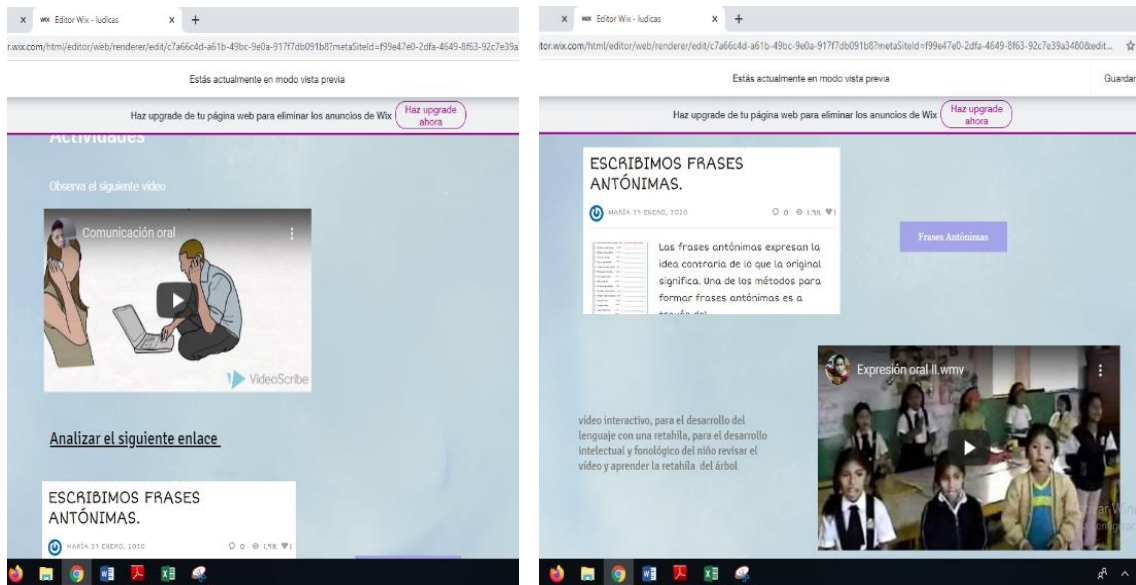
Editor Wix - ludicas

r.wix.com/html/editor/web/renderer/edit/c7a66c4d-a61b-49bc-9e0a-917f7db091b8?metaSiteId=f99e47e0-2dfa-4649-8f63-92c7e39a

Estás actualmente en modo vista previa

Haz upgrade de tu página web para eliminar los anuncios de Wix

Haz upgrade ahora

Actividades

Observa el siguiente video

Comunicación oral

VideoScribe

Analizar el siguiente enlace

ESCRIBIMOS FRASES ANTÓNIMAS.

MARÍA 25 ENERO, 2020

0 1,9K 1

Editor Wix - ludicas

tor.wix.com/html/editor/web/renderer/edit/c7a66c4d-a61b-49bc-9e0a-917f7db091b8?metaSiteId=f99e47e0-2dfa-4649-8f63-92c7e39a3480&edit...

Estás actualmente en modo vista previa

Guardar

Haz upgrade de tu página web para eliminar los anuncios de Wix

Haz upgrade ahora

ESCRIBIMOS FRASES ANTÓNIMAS.

MARÍA 25 ENERO, 2020

0 1,9K 1

Las frases antónimas expresan la idea contraria de lo que la original significa. Una de los métodos para formar frases antónimas es a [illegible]

Frases Antónimas

Expresión oral II.wmv

video interactivo, para el desarrollo del lenguaje con una retahíla, para el desarrollo intelectual y fonológico del niño revisar el video y aprender la retahíla del árbol